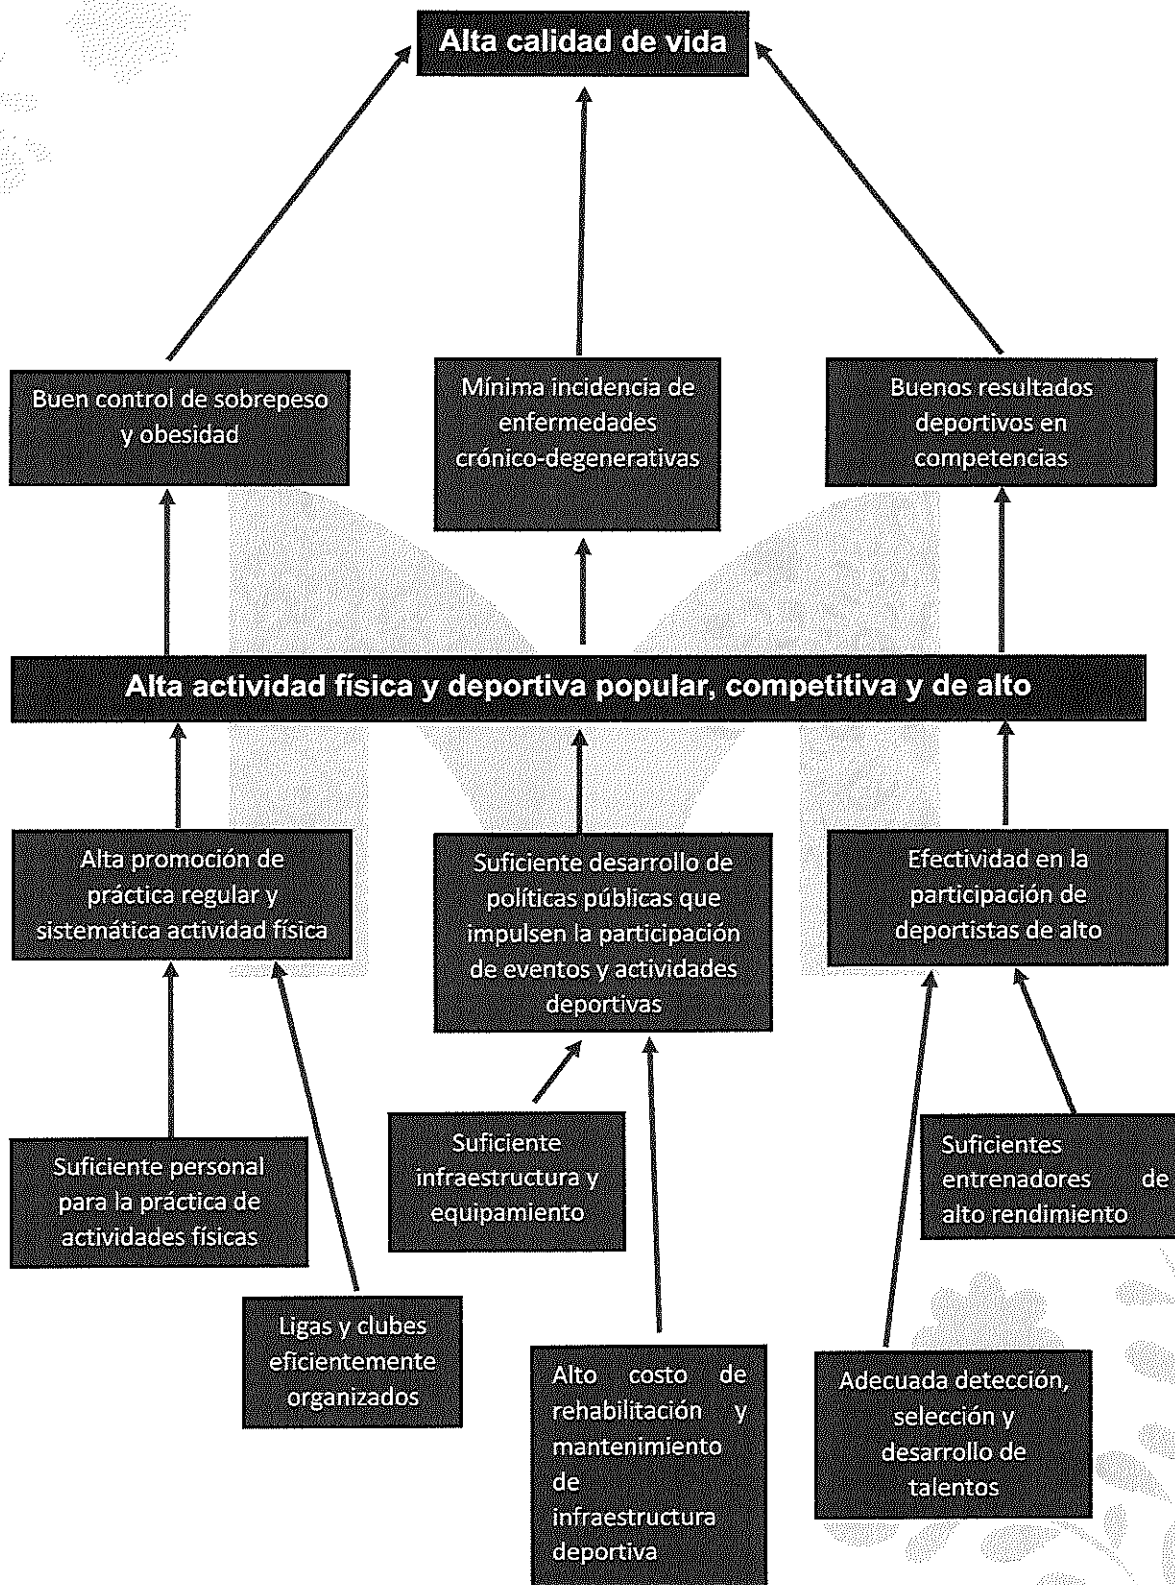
Alta calidad de vida

Buen control de sobrepeso y obesidad

Mínima incidencia de enfermedades crónico-degenerativas

Buenos resultados deportivos en competencias

Alta actividad física y deportiva popular, competitiva y de alto

Alta promoción de práctica regular y sistemática actividad física

Suficiente desarrollo de políticas públicas que impulsen la participación de eventos y actividades deportivas

Efectividad en la participación de deportistas de alto

Suficiente personal para la práctica de actividades físicas

Ligas y clubes eficientemente organizados

Suficiente infraestructura y equipamiento

Alto costo de rehabilitación y mantenimiento de infraestructura deportiva

Suficientes entrenadores de alto rendimiento

Adecuada detección, selección y desarrollo de talentos